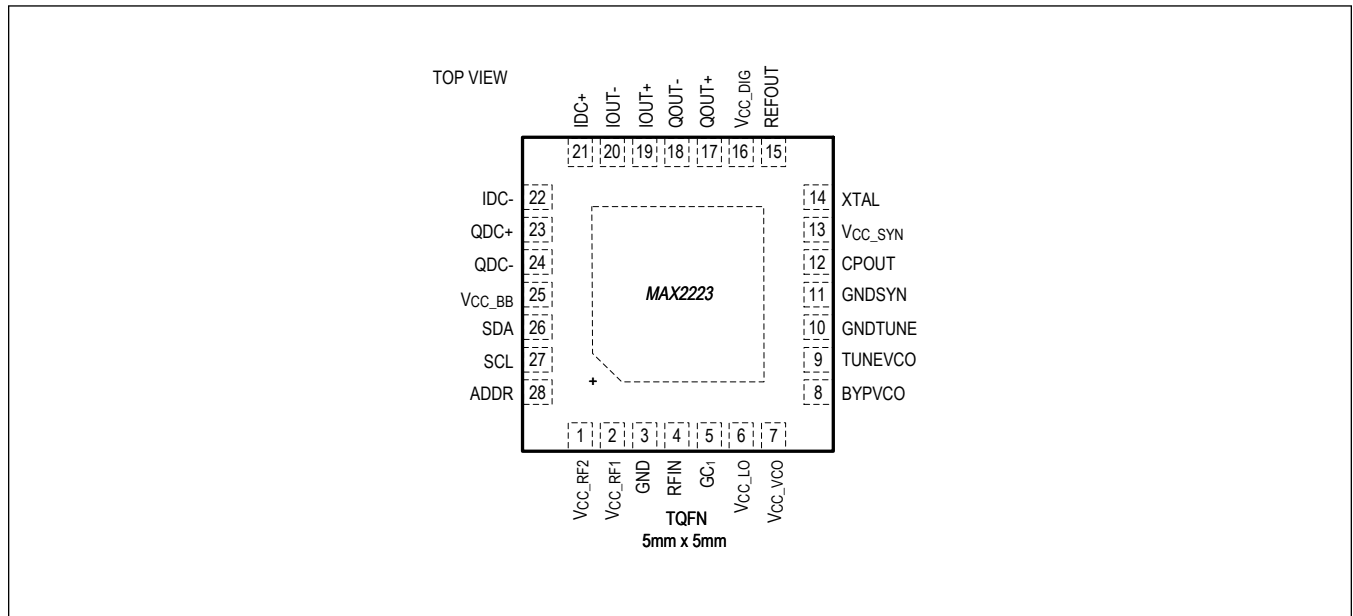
TOP VIEW

IDC+ IOUT- IOUT+ QOUT- QOUT+ $V_{CC\_DIG}$ REFOUT

21 20 19 18 17 16 15

IDC- 22
QDC+ 23
QDC- 24
$V_{CC\_BB}$ 25
SDA 26
SCL 27
ADDR 28

14 XTAL
13 $V_{CC\_SYN}$
12 CPOUT
11 GNDSYN
10 GNDTUNE
9 TUNEVCO
8 BYPVCO

MAX2223

+

1 2 3 4 5 6 7

$V_{CC\_RF2}$ $V_{CC\_RF1}$ GND RFIN $GC_1$ $V_{CC\_LO}$ $V_{CC\_VCO}$

TQFN
5mm x 5mm